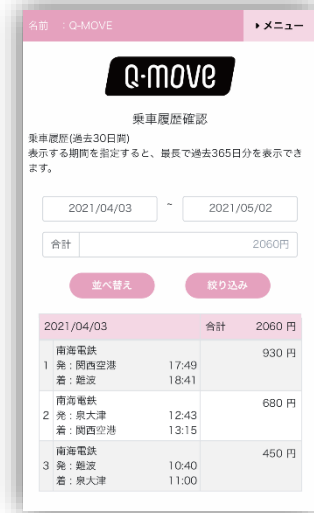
名前 ：Q-MOVE

▸メニュー

Q-MOVE

乗車履歴確認

乗車履歴(過去30日間)
表示する期間を指定すると、最長で過去365日分を表示できます。

2021/04/03 ~ 2021/05/02

合計 2060円

並べ替え

絞り込み

| 2021/04/03 | 合計 | 2060 円 |
|---|---|---|
| 1 南海電鉄 発：関西空港 17:49 着：難波 18:41 | | 930 円 |
| 2 南海電鉄 発：泉大津 12:43 着：関西空港 13:15 | | 680 円 |
| 3 南海電鉄 発：難波 10:40 着：泉大津 11:00 | | 450 円 |